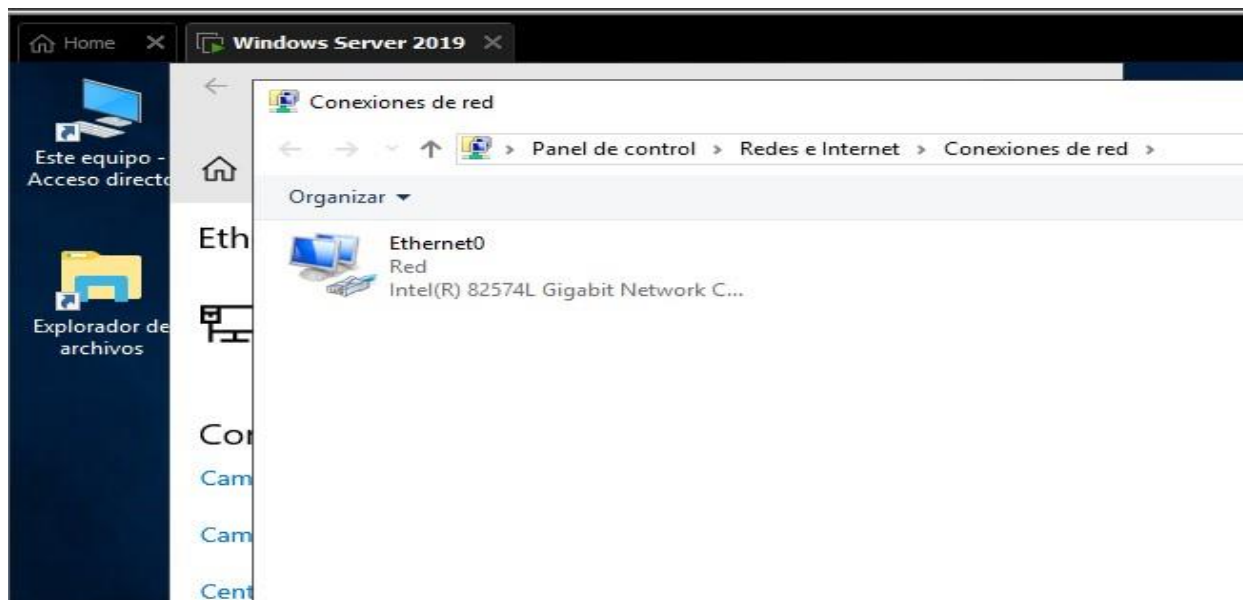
Home ✕ Windows Server 2019 ✕

Este equipo - Acceso directo

Explorador de archivos

Eth

Cor

Cam

Cam

Cent

Conexiones de red

> Panel de control > Redes e Internet > Conexiones de red >

Organizar ▾

Ethernet0
Red
Intel(R) 82574L Gigabit Network C...